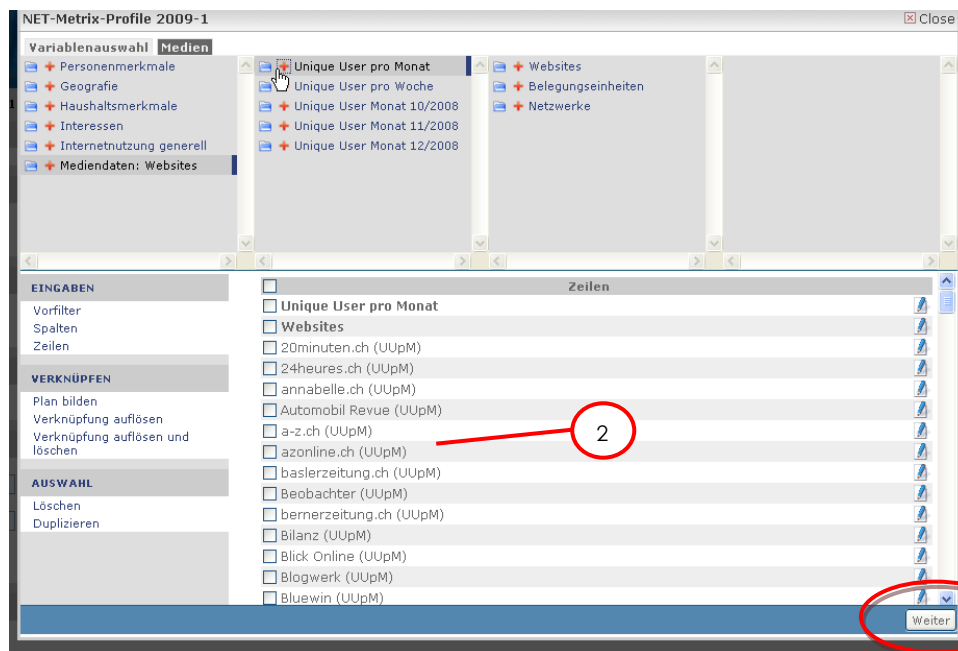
NET-Metrix-Profile 2009-1

Close

Variablenauswahl Medien

Personenmerkmale
Geografie
Haushaltsmerkmale
Interessen
Internetnutzung generell
Mediendaten: Websites

Unique User pro Monat
Unique User pro Woche
Unique User Monat 10/2008
Unique User Monat 11/2008
Unique User Monat 12/2008

Websites
Belegungseinheiten
Netzwerke

EINGABEN
Vorfilter
Spalten
Zeilen

VERKNÜPFEN
Plan bilden
Verknüpfung auflösen
Verknüpfung auflösen und löschen

AUSWAHL
Löschen
Duplizieren

Zeilen
Unique User pro Monat
Websites
20minuten.ch (UUpM)
24heures.ch (UUpM)
annabelle.ch (UUpM)
Automobil Revue (UUpM)
a-z.ch (UUpM)
azonline.ch (UUpM)
baslerzeitung.ch (UUpM)
Beobachter (UUpM)
bernerzeitung.ch (UUpM)
Bilanz (UUpM)
Blick Online (UUpM)
Blogwerk (UUpM)
Bluewin (UUpM)

2

Weiter